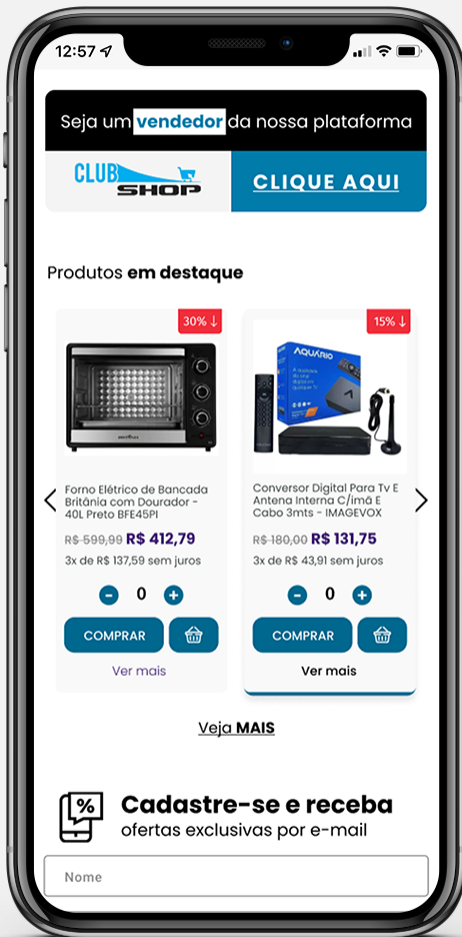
12:57

Seja um vendedor da nossa plataforma

CLUB SHOP

CLIQUE AQUI

Produtos em destaque

30% ↓

Forno Elétrico de Bancada Britânia com Dourador - 40L Preto BFE45PI

R$ 599,99 R$ 412,79

3x de R$ 137,59 sem juros

0

COMPRAR

Ver mais

15% ↓

AQUÁRIO

Conversor Digital Para Tv E Antena Interna C/imã E Cabo 3mts - IMAGEVOX

R$ 180,00 R$ 131,75

3x de R$ 43,91 sem juros

0

COMPRAR

Ver mais

Veja MAIS

Cadastre-se e receba ofertas exclusivas por e-mail

Nome